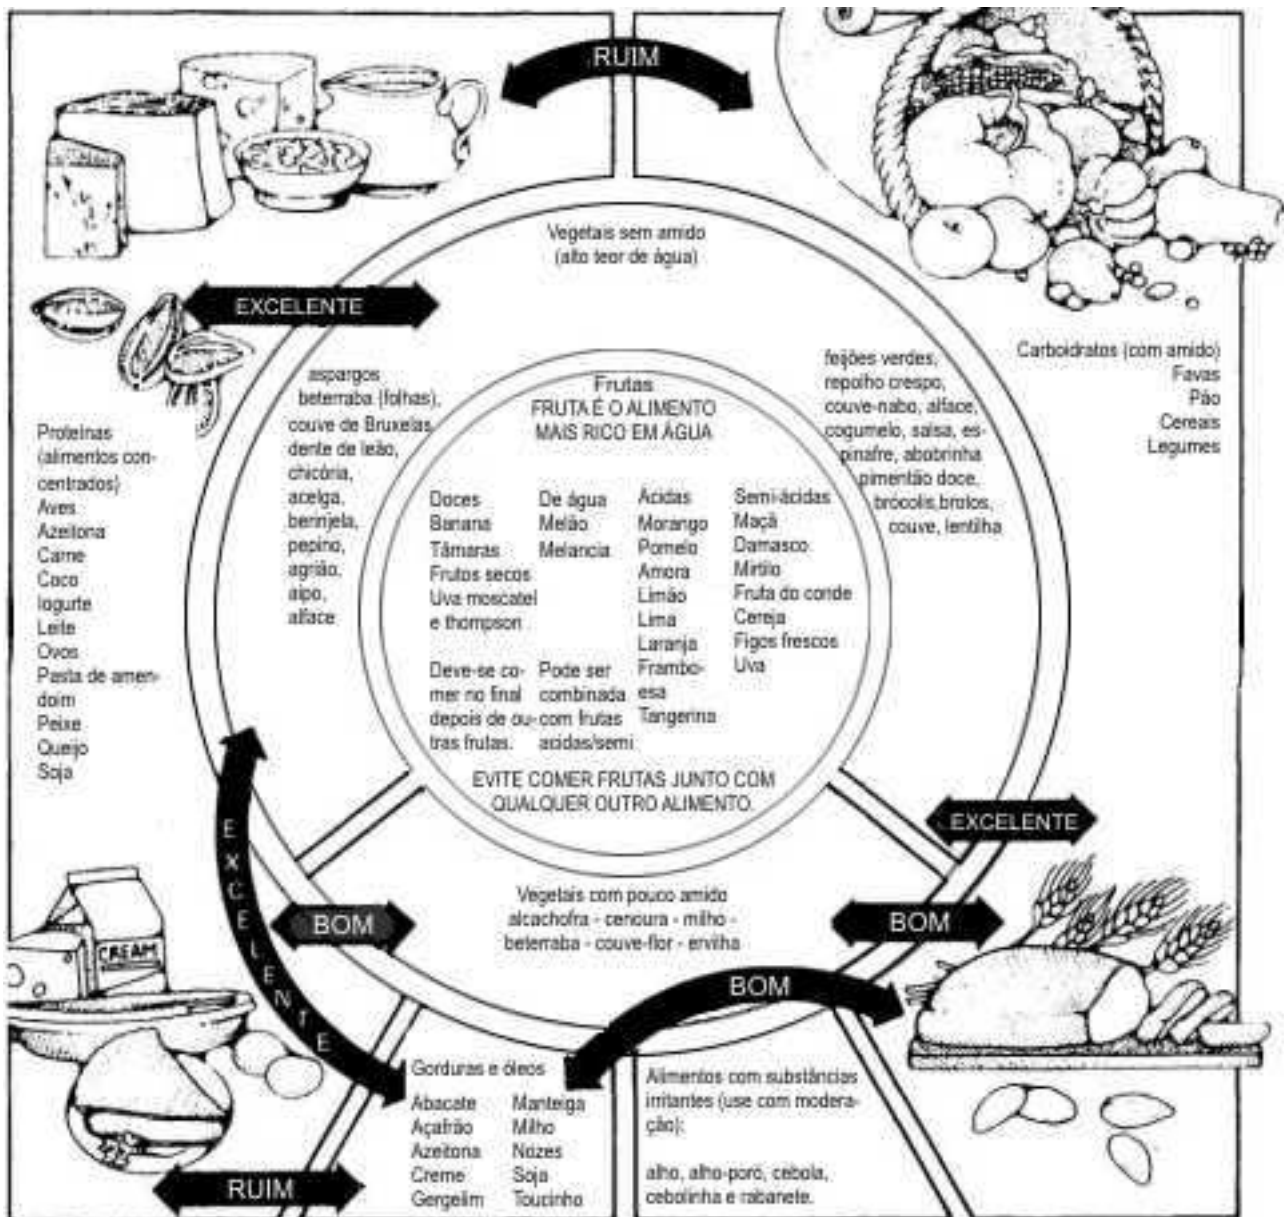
RUIM

Vegetais sem amido (alto teor de água)

EXCELENTE

Carboidratos (com amido)
Favas
Pão
Cereais
Legumes

aspargos
beterraba (folhas),
couve de Bruxelas,
dente de leão,
chicória,
acelga,
berinjela,
pepino,
agrião,
aipo,
alface

feijões verdes,
repolho crespo,
couve-nabo, alface,
cogumelo, salsa, espinafre, abobrinha
pimentão doce,
brócolis,brotos,
couve, lentilha

Proteínas
(alimentos concentrados)
Aves
Azeitona
Carne
Coco
Iogurte
Leite
Ovos
Pasta de amendoim
Peixe
Queijo
Soja

Frutas
FRUTA É O ALIMENTO MAIS RICO EM ÁGUA

| Doces | De água | Ácidas | Semi-ácidas |
|---|---|---|---|
| Banana | Melão | Morango | Maçã |
| Tâmaras | Melancia | Pomelo | Damasco |
| Frutos secos | | Amora | Mirtilo |
| Uva moscatel e thompson | | Limão | Fruta do conde |
| | | Lima | Cereja |
| | | Laranja | Figos frescos |
| | | Framboesa | Uva |
| Deve-se comer no final depois de outras frutas. | Pode ser combinada com frutas ácidas/semi | Tangerina | |

EVITE COMER FRUTAS JUNTO COM QUALQUER OUTRO ALIMENTO.

EXCELENTE

EXCELENTE

CREAM

BOM

Vegetais com pouco amido
alcachofra - cenoura - milho - beterraba - couve-flor - ervilha

BOM

BOM

Gorduras e óleos
Abacate
Açafrão
Azeitona
Creme
Gergelim
Manteiga
Milho
Nozes
Soja
Toucinho

Alimentos com substâncias irritantes (use com moderação):

alho, alho-poró, cebola, cebolinha e rabanete.

RUIM